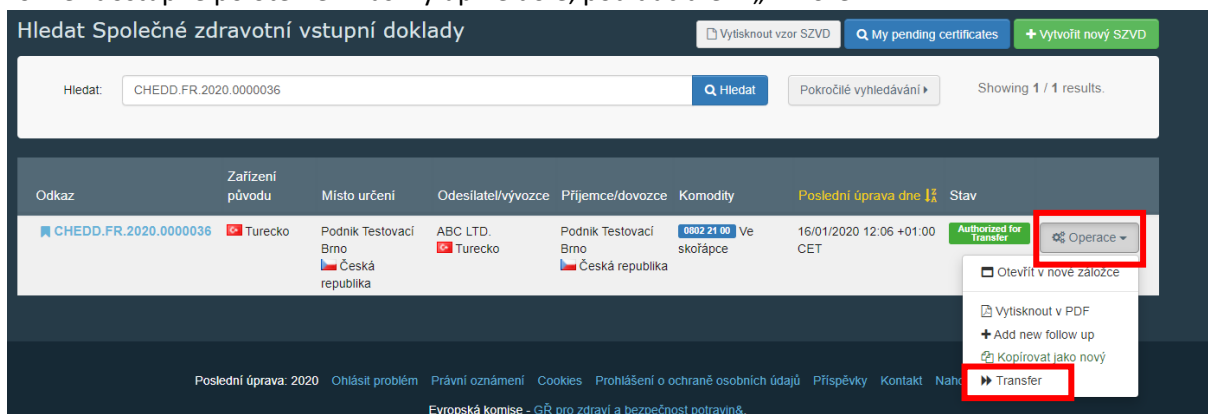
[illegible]

Hledat Společné zdravotní vstupní doklady

Vytisknout vzor SZVD | My pending certificates | + Vytvořit nový SZVD

Hledat: CHEDD.FR.2020.0000036 | Hledat | Pokročilé vyhledávání | Showing 1 / 1 results.

| Odkaz | Zařízení původu | Místo určení | Odesílatel/vývozce | Příjemce/dovozce | Komodity | Poslední úprava dne | Stav | |
|---|---|---|---|---|---|---|---|---|
| CHEDD.FR.2020.0000036 | Turecko | Podnik Testovací Brno Česká republika | ABC LTD. Turecko | Podnik Testovací Brno Česká republika | 0802 21 00 Ve skořápce | 16/01/2020 12:06 +01:00 CET | Authorized for Transfer | Operace |

Otevřít v nové záložce
Vytisknout v PDF
+ Add new follow up
Kopírovat jako nový
Transfer

Poslední úprava: 2020 Ohlásit problém Právní oznámení Cookies Prohlášení o ochraně osobních údajů Příspěvky Kontakt Naho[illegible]

Evropská komise - GŘ pro zdraví a bezpečnost potravin&.